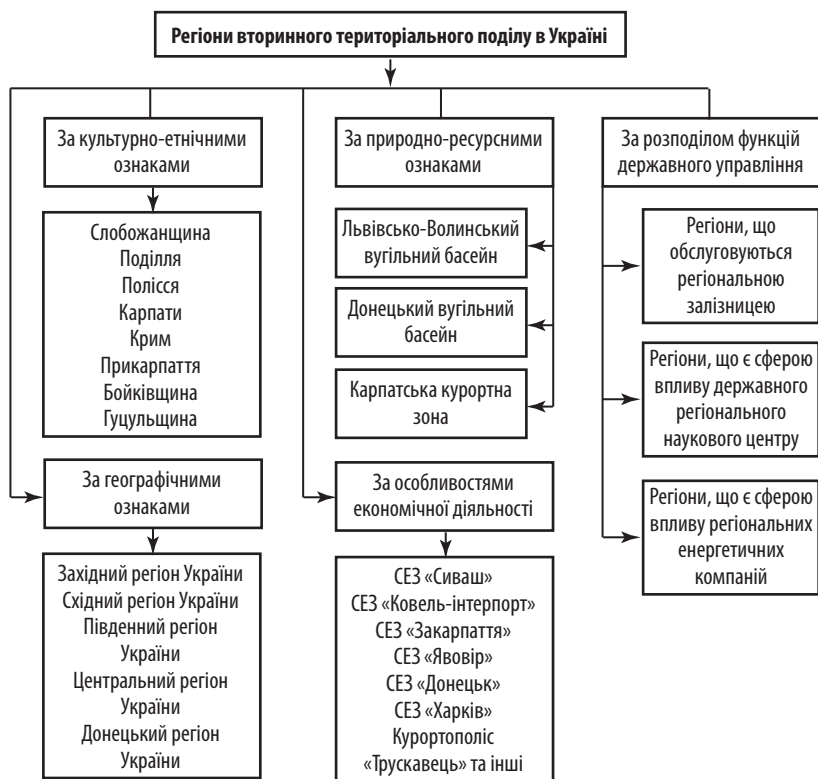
Регіони вторинного територіального поділу в Україні

За культурно-етнічними ознаками

Слобожанщина
Поділля
Полісся
Карпати
Крим
Прикарпаття
Бойківщина
Гуцульщина

За географічними ознаками

Західний регіон України
Східний регіон України
Південний регіон України
Центральний регіон України
Донецький регіон України

За природно-ресурсними ознаками

Львівсько-Волинський вугільний басейн

Донецький вугільний басейн

Карпатська курортна зона

За особливостями економічної діяльності

СЕЗ «Сиваш»
СЕЗ «Ковель-інтерпорт»
СЕЗ «Закарпаття»
СЕЗ «Яворів»
СЕЗ «Донецьк»
СЕЗ «Харків»
Курортополіс «Трускавець» та інші

За розподілом функцій державного управління

Регіони, що обслуговуються регіональною залізницею

Регіони, що є сферою впливу державного регіонального наукового центру

Регіони, що є сферою впливу регіональних енергетичних компаній